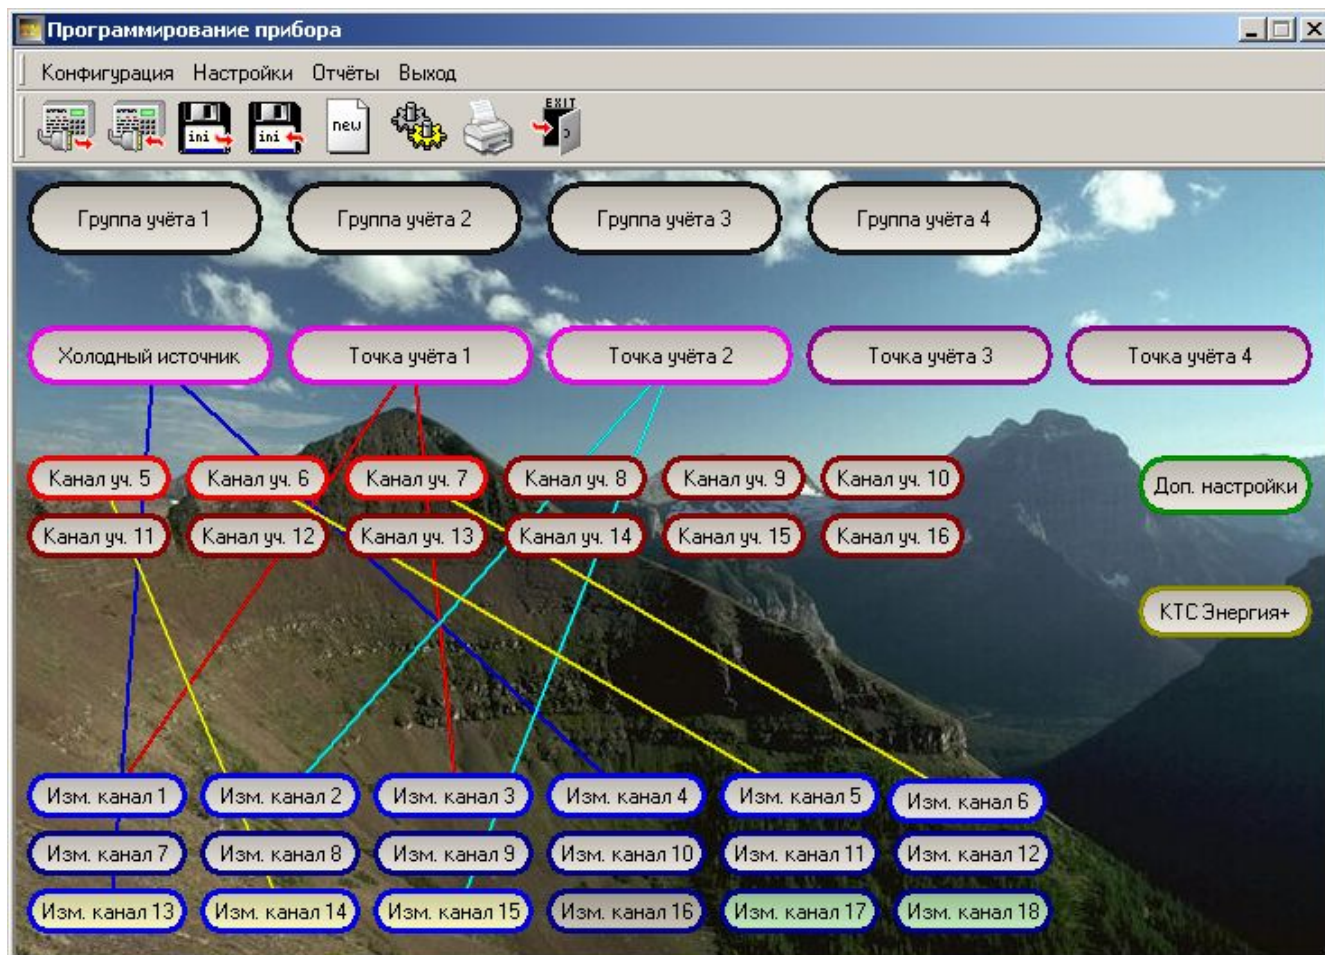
Программирование прибора

Конфигурация Настройки Отчёты Выход

ini ini new EXIT

Группа учёта 1 Группа учёта 2 Группа учёта 3 Группа учёта 4

Холодный источник Точка учёта 1 Точка учёта 2 Точка учёта 3 Точка учёта 4

Канал уч. 5 Канал уч. 6 Канал уч. 7 Канал уч. 8 Канал уч. 9 Канал уч. 10

Доп. настройки

Канал уч. 11 Канал уч. 12 Канал уч. 13 Канал уч. 14 Канал уч. 15 Канал уч. 16

КТС Энергия+

Изм. канал 1 Изм. канал 2 Изм. канал 3 Изм. канал 4 Изм. канал 5 Изм. канал 6

Изм. канал 7 Изм. канал 8 Изм. канал 9 Изм. канал 10 Изм. канал 11 Изм. канал 12

Изм. канал 13 Изм. канал 14 Изм. канал 15 Изм. канал 16 Изм. канал 17 Изм. канал 18